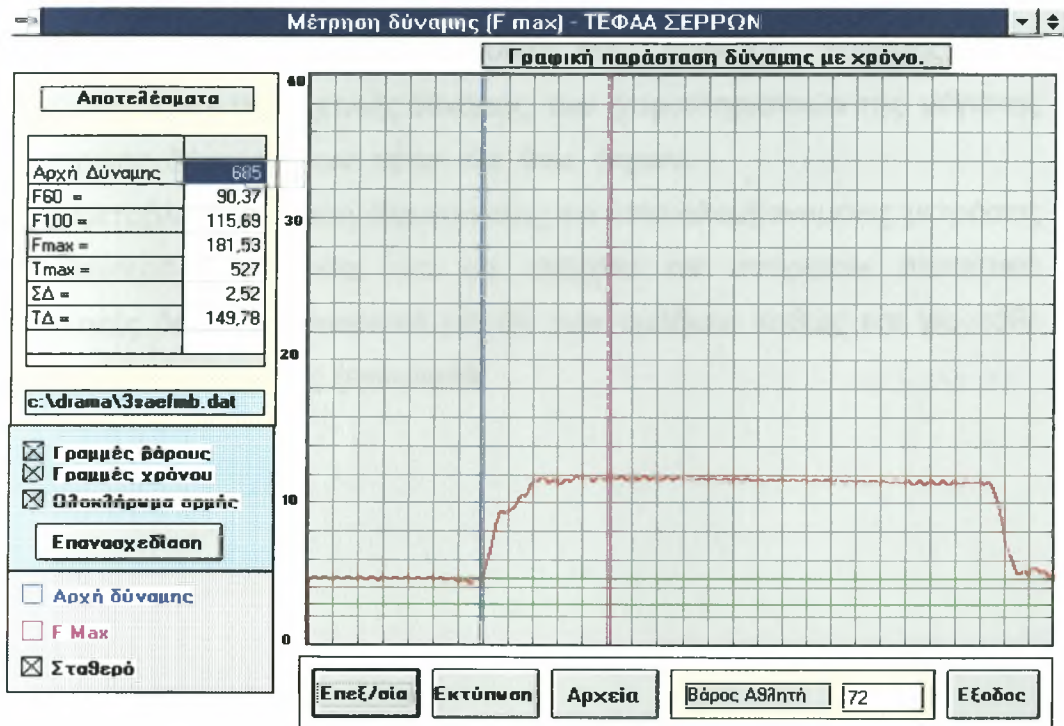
Μέτρηση δύναμης (F max) - ΤΕΦΑΑ ΣΕΡΡΩΝ

Γραφική παράσταση δύναμης με χρόνο.

Αποτελέσματα

| | |
|---|---|
| Αρχή Δύναμης | 685 |
| F60 = | 90,37 |
| F100 = | 115,69 |
| Fmax = | 181,53 |
| Tmax = | 527 |
| ΣΔ = | 2,52 |
| ΤΔ = | 149,78 |

c:\drama\3saefmb.dat

☒ Γραμμές βάρους
☒ Γραμμές χρόνου
☒ Ολοκλήρωμα ορμής

Επανασχεδίαση

☐ Αρχή δύναμης
☐ F Max
☒ Σταθερό

40
30
20
10
0

Επεξ/σία
Εκτύπωση
Αρχεία
Βάρος Αθλητή 72
Εξοδος